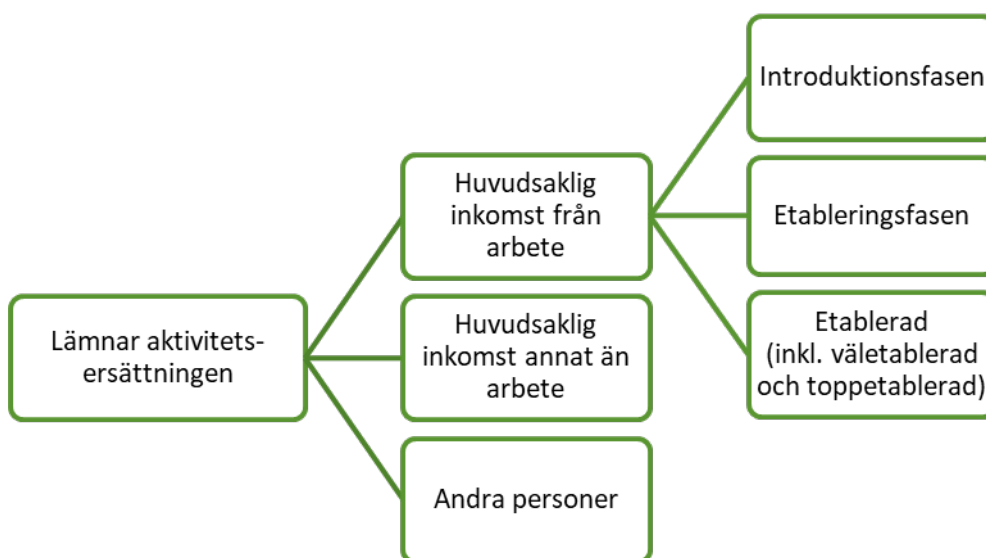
Lämnar aktivitetsersättningen

Huvudsaklig inkomst från arbete

Huvudsaklig inkomst annat än arbete

Andra personer

Introduktionsfasen

Etableringsfasen

Etablerad (inkl. väletablerad och toppetablerad)